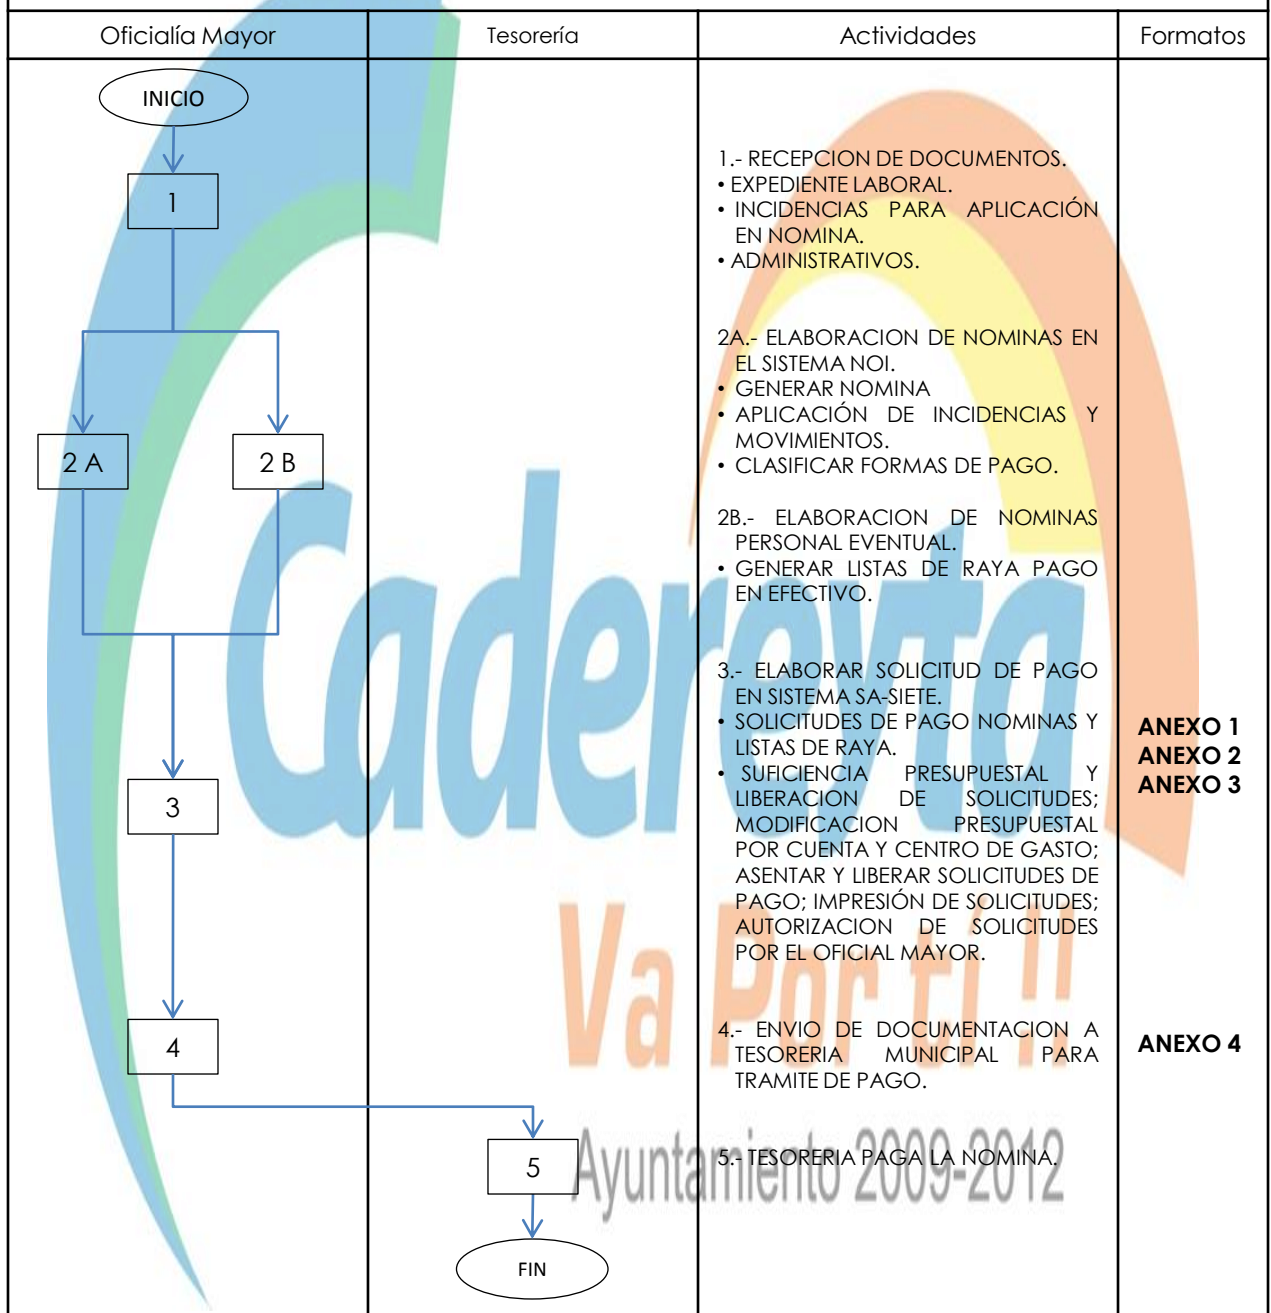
| Oficialía Mayor | Tesorería | Actividades | Formatos |
|---|---|---|---|
| INICIO<br>1<br>2 A<br>2 B<br>3<br>4 | 5<br>FIN | 1.- RECEPCION DE DOCUMENTOS.<br>• EXPEDIENTE LABORAL.<br>• INCIDENCIAS PARA APLICACIÓN EN NOMINA.<br>• ADMINISTRATIVOS.<br><br>2A.- ELABORACION DE NOMINAS EN EL SISTEMA NOI.<br>• GENERAR NOMINA<br>• APLICACIÓN DE INCIDENCIAS Y MOVIMIENTOS.<br>• CLASIFICAR FORMAS DE PAGO.<br><br>2B.- ELABORACION DE NOMINAS PERSONAL EVENTUAL.<br>• GENERAR LISTAS DE RAYA PAGO EN EFECTIVO.<br><br>3.- ELABORAR SOLICITUD DE PAGO EN SISTEMA SA-SIETE.<br>• SOLICITUDES DE PAGO NOMINAS Y LISTAS DE RAYA.<br>• SUFICIENCIA PRESUPUESTAL Y LIBERACION DE SOLICITUDES; MODIFICACION PRESUPUESTAL POR CUENTA Y CENTRO DE GASTO; ASENTAR Y LIBERAR SOLICITUDES DE PAGO; IMPRESIÓN DE SOLICITUDES; AUTORIZACION DE SOLICITUDES POR EL OFICIAL MAYOR.<br><br>4.- ENVIO DE DOCUMENTACION A TESORERIA MUNICIPAL PARA TRAMITE DE PAGO.<br><br>5.- TESORERIA PAGA LA NOMINA. | ANEXO 1<br>ANEXO 2<br>ANEXO 3<br><br>ANEXO 4 |

Cadereyta Va Por ti !! Ayuntamiento 2009-2012